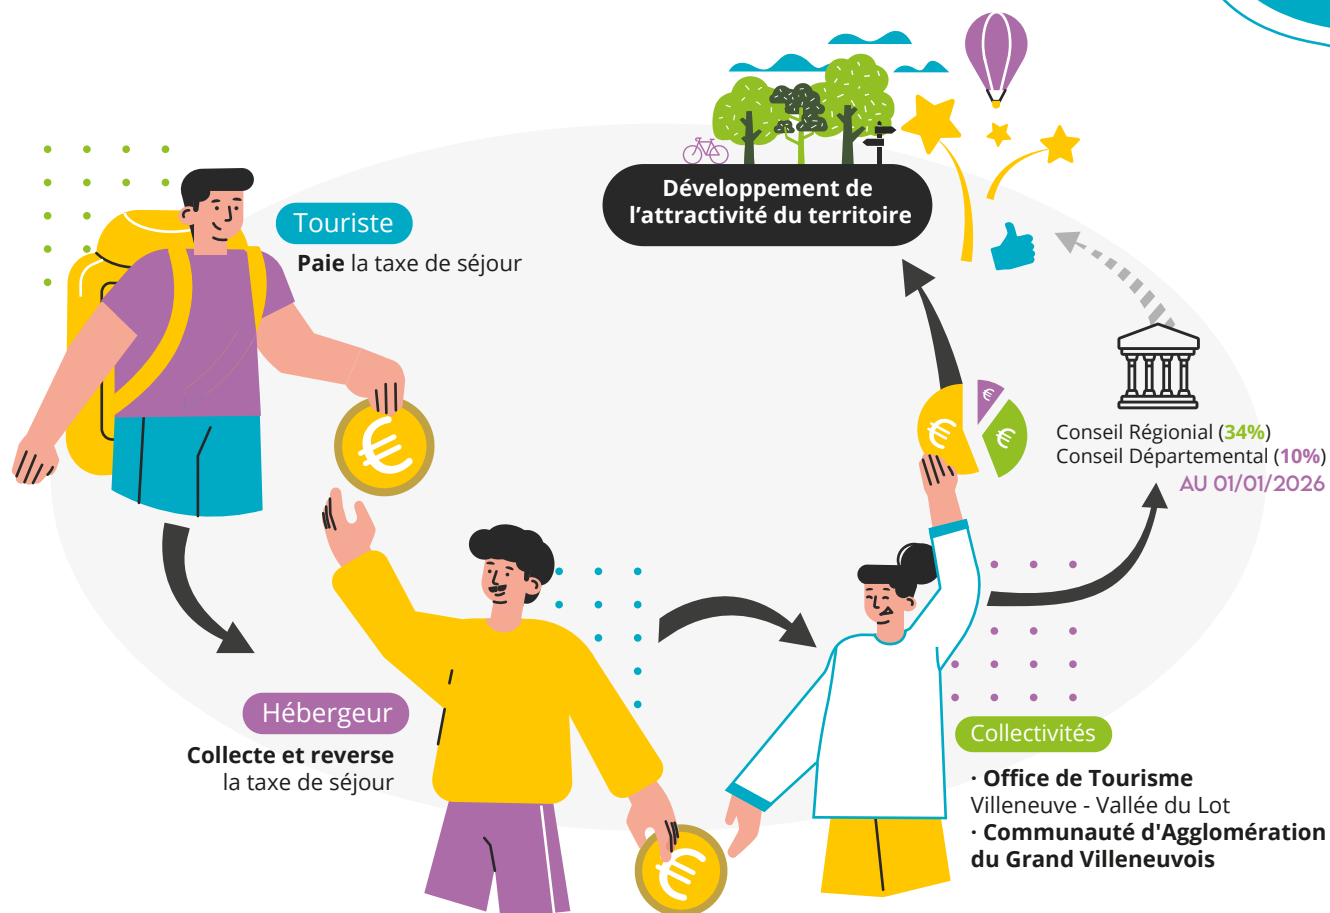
Développement de l'attractivité du territoire

Touriste
**Paie** la taxe de séjour

Conseil Régional (34%)
Conseil Départemental (10%)
AU 01/01/2026

Hébergeur
**Collecte et reverse** la taxe de séjour

Collectivités
· **Office de Tourisme** Villeneuve - Vallée du Lot
· **Communauté d'Agglomération du Grand Villeneuvois**